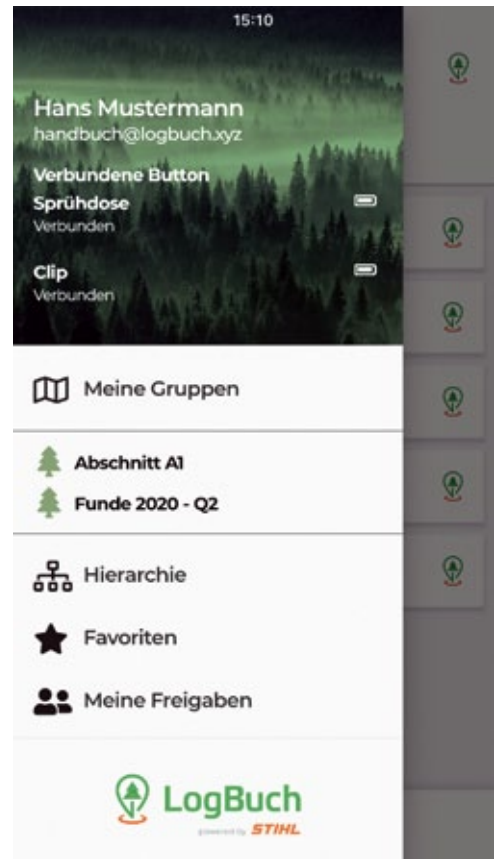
15:10

Hans Mustermann
handbuch@logbuch.xyz

Verbundene Button

Sprühdose
Verbunden

Clip
Verbunden

Meine Gruppen

Abschnitt A1

Funde 2020 - Q2

Hierarchie

Favoriten

Meine Freigaben

LogBuch
powered by STIHL